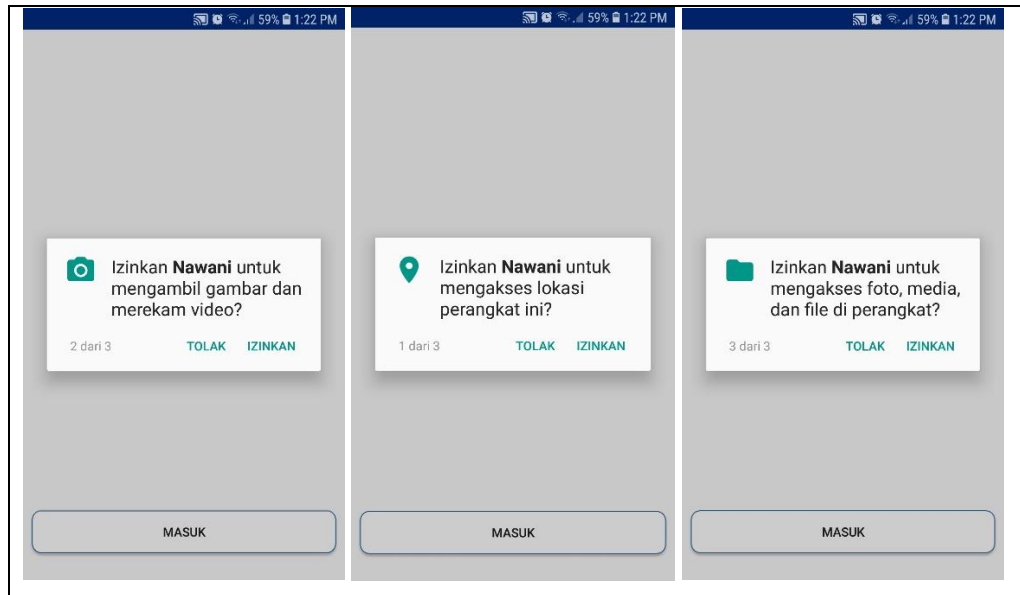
59% 1:22 PM

Izinkan **Nawani** untuk mengambil gambar dan merekam video?

2 dari 3 TOLAK IZINKAN

MASUK

59% 1:22 PM

Izinkan **Nawani** untuk mengakses lokasi perangkat ini?

1 dari 3 TOLAK IZINKAN

MASUK

59% 1:22 PM

Izinkan **Nawani** untuk mengakses foto, media, dan file di perangkat?

3 dari 3 TOLAK IZINKAN

MASUK